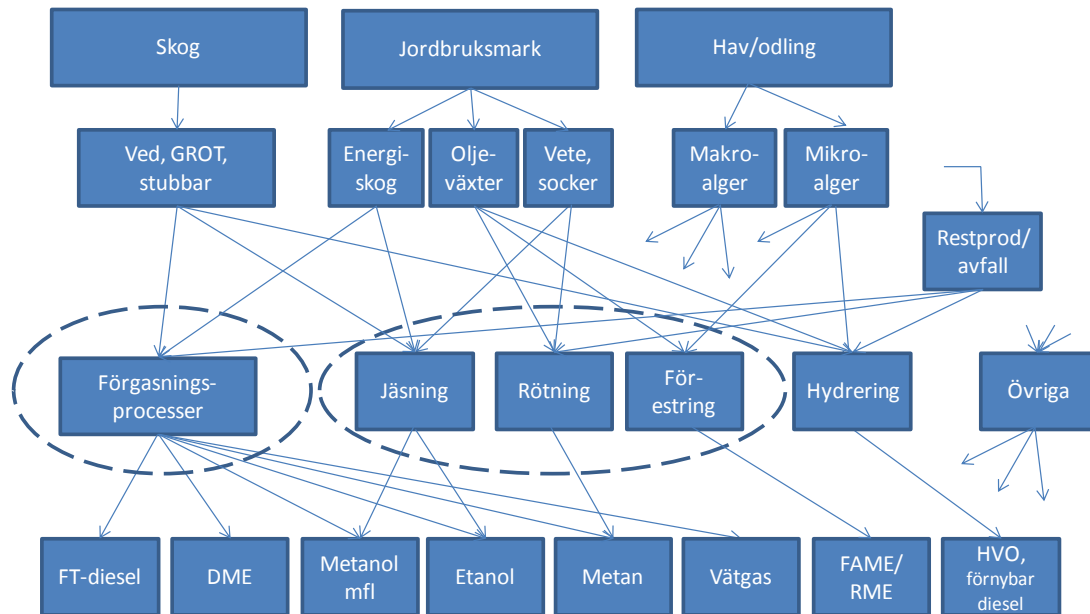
Skog

Jordbruksmark

Hav/odling

Ved, GROT, stubbar

Energiskog

Oljeväxter

Vete, socker

Makroalger

Mikroalger

Restprod/avfall

Förgasningsprocesser

Jäsning

Rötning

Förestring

Hydrering

Övriga

FT-diesel

DME

Metanol mfl

Etanol

Metan

Vätgas

FAME/RME

HVO, förnybar diesel